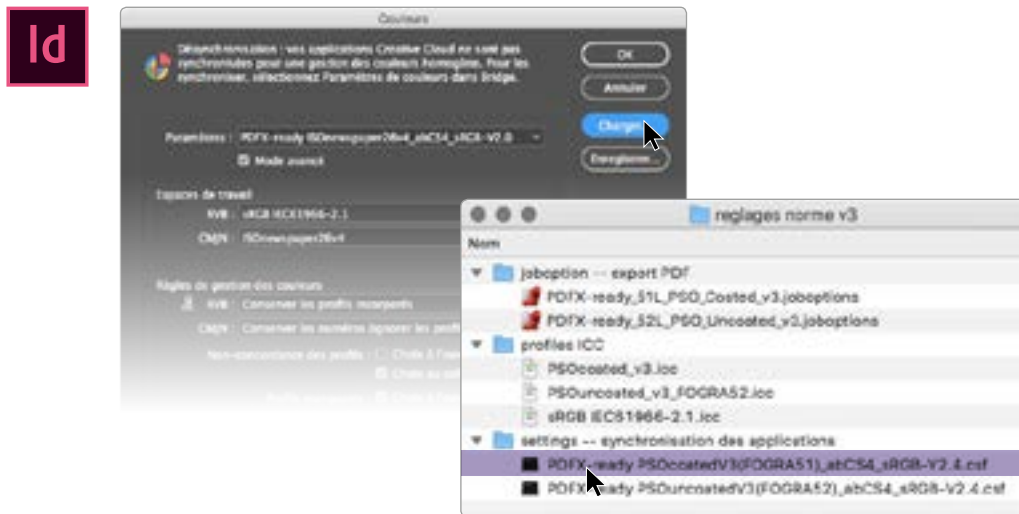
Id

Couleurs

Désynchronisation : vos applications Creative Cloud ne sont pas synchronisées pour une gestion des couleurs homogène. Pour les synchroniser, sélectionnez Paramètres de couleurs dans Bridge.

OK

Annuler

Charger

Enregistrer...

Paramètres : PDFX-ready ISOnewspaper26v4_abCS4_sRGB-V2.0

Mode avancé

Espaces de travail

RVB : sRGB IEC61966-2.1

CMJN : ISOnewspaper26v4

Règles de gestion des couleurs

RVB : Conserver les profils incorporés

CMJN : Conserver les numéros (ignorer les profils)

Non-concordance des profils : Choix à l'ouverture

Choix au collage

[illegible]

reglages norme v3

Nom

joboption -- export PDF

PDFX-ready_51L_PSO_Costed_v3.joboptions

PDFX-ready_52L_PSO_Uncoated_v3.joboptions

profiles ICC

PSOcoated_v3.icc

PSOuncoated_v3_FOGRA52.icc

sRGB IEC61966-2.1.icc

settings -- synchronisation des applications

PDFX-ready PSOcoatedV3(FOGRA51)_abCS4_sRGB-V2.4.csf

PDFX-ready PSOuncoatedV3(FOGRA52)_abCS4_sRGB-V2.4.csf